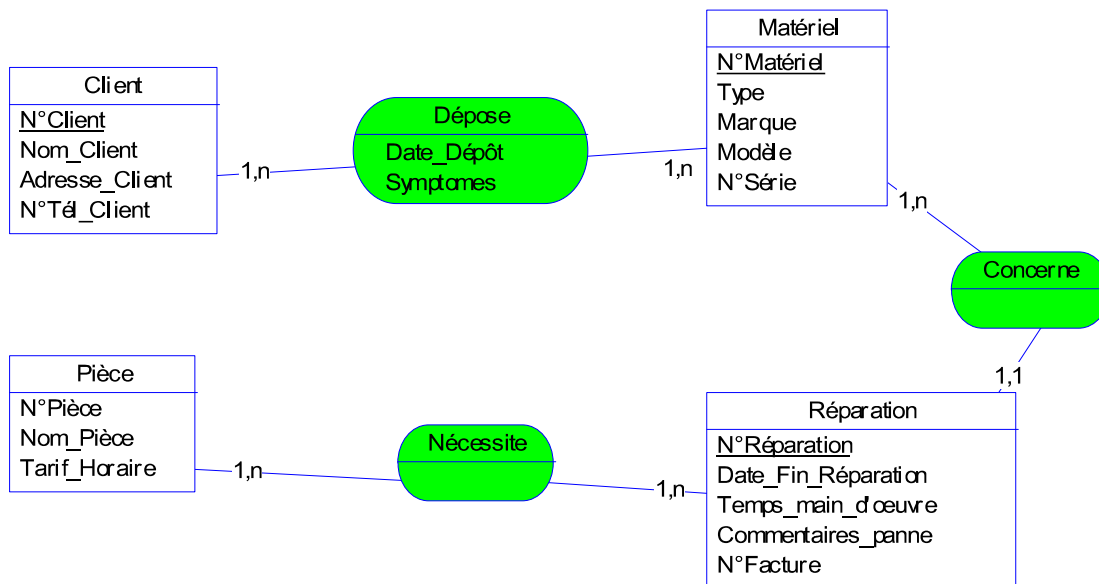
Client
N°Client
Nom_Client
Adresse_Client
N°Tél_Client

1,n

Dépose
Date_Dépôt
Symptomes

1,n

Matériel
N°Matériel
Type
Marque
Modèle
N°Série

1,n

Concerne

1,1

Pièce
N°Pièce
Nom_Pièce
Tarif_Horaire

1,n

Nécessite

1,n

Réparation
N°Réparation
Date_Fin_Réparation
Temps_main_d'oeuvre
Commentaires_panne
N°Facture